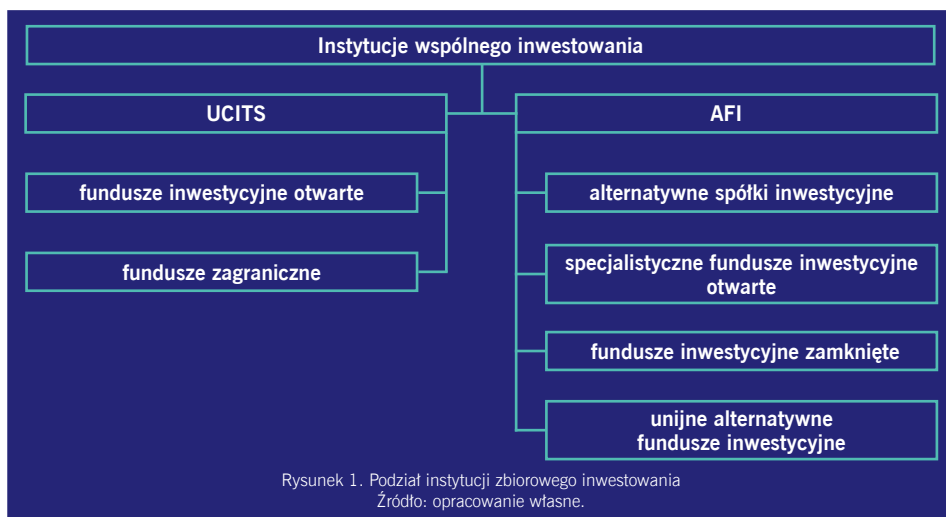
Instytucje wspólnego inwestowania

UCITS

fundusze inwestycyjne otwarte

fundusze zagraniczne

AFI

alternatywne spółki inwestycyjne

specjalistyczne fundusze inwestycyjne otwarte

fundusze inwestycyjne zamknięte

unijne alternatywne fundusze inwestycyjne

Rysunek 1. Podział instytucji zbiorowego inwestowania
Źródło: opracowanie własne.